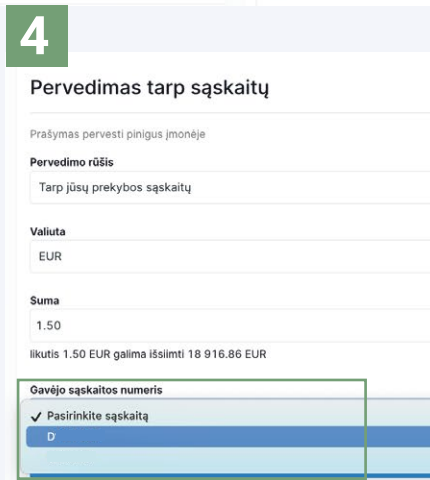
4

Pervedimas tarp sąskaitų

Prašymas pervesti pinigus įmonėje

Pervedimo rūšis

Tarp jūsų prekybos sąskaitų

Valiuta

EUR

Suma

1.50

likutis 1.50 EUR galima išsiimti 18 916.86 EUR

Gavėjo sąskaitos numeris

✓ Pasirinkite sąskaitą

D

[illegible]